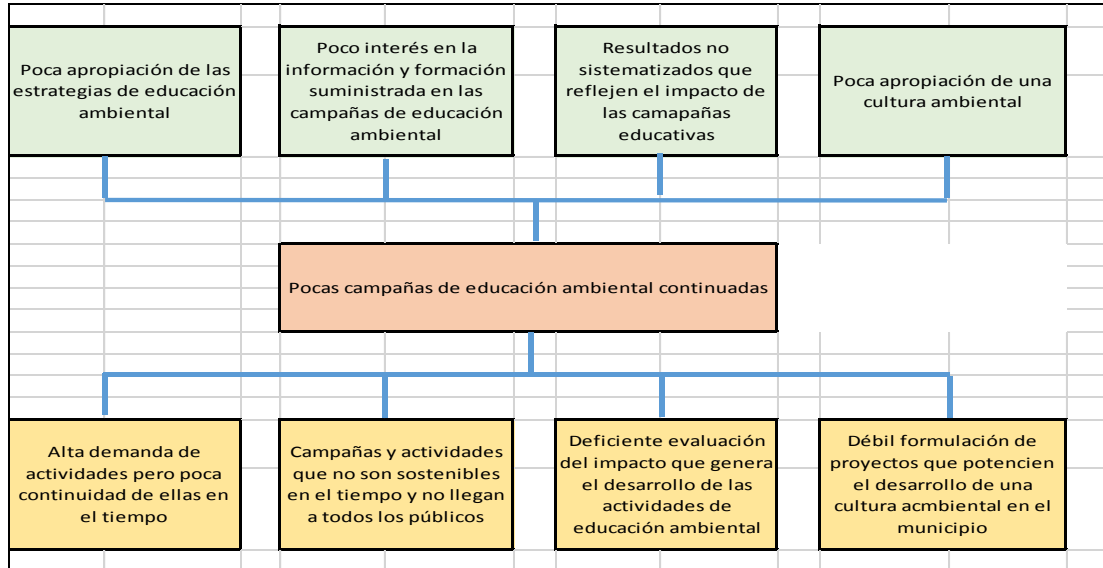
Poca apropiación de las estrategias de educación ambiental

Poco interés en la información y formación suministrada en las campañas de educación ambiental

Resultados no sistematizados que reflejen el impacto de las camapañas educativas

Poca apropiación de una cultura ambiental

Pocas campañas de educación ambiental continuadas

Alta demanda de actividades pero poca continuidad de ellas en el tiempo

Campañas y actividades que no son sostenibles en el tiempo y no llegan a todos los públicos

Deficiente evaluación del impacto que genera el desarrollo de las actividades de educación ambiental

Débil formulación de proyectos que potencien el desarrollo de una cultura acmbiental en el municipio